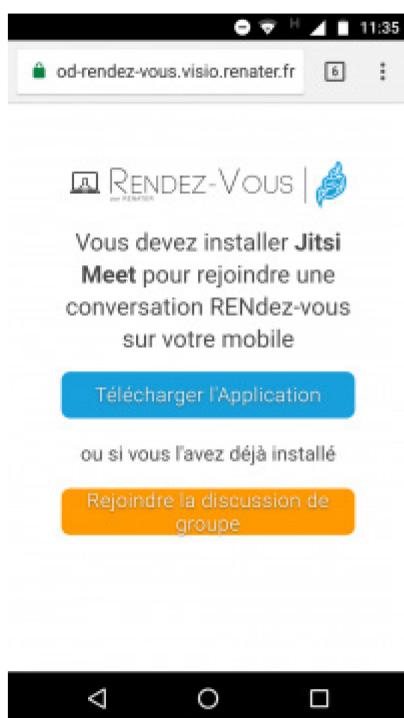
H 11:35

od-rendez-vous.visio.renater.fr 6

RENDEZ-VOUS par RENATER

Vous devez installer **Jitsi Meet** pour rejoindre une conversation RENdez-vous sur votre mobile

Télécharger l'Application

ou si vous l'avez déjà installé

Rejoindre la discussion de groupe